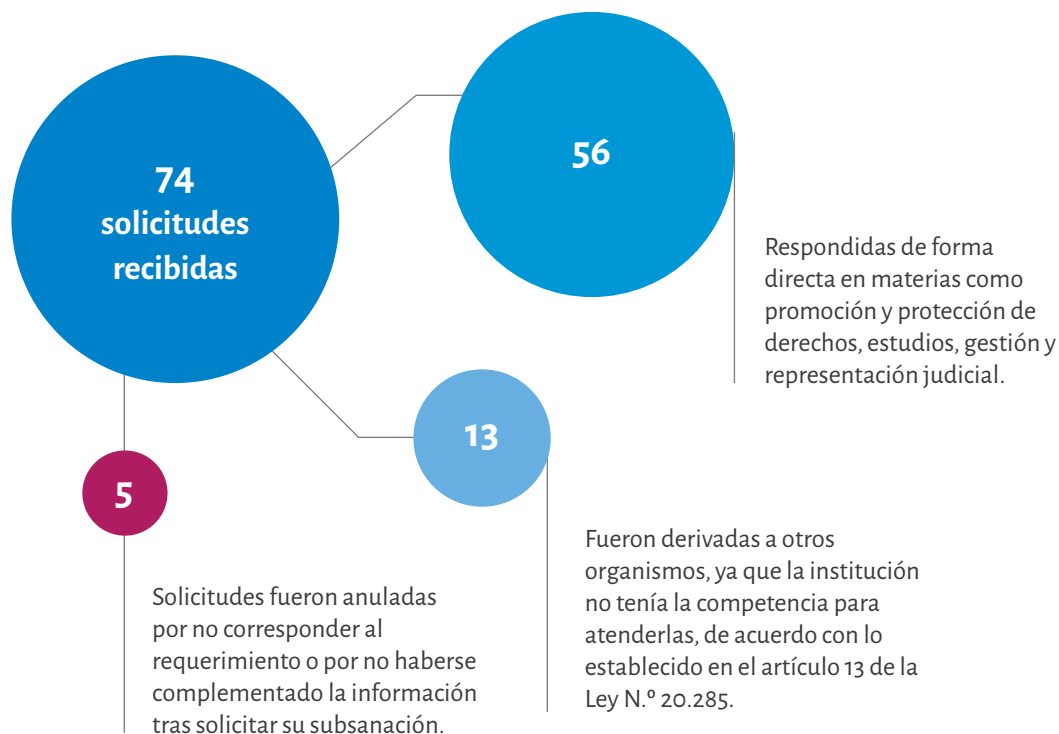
74
solicitudes
recibidas

56

Respondidas de forma directa en materias como promoción y protección de derechos, estudios, gestión y representación judicial.

13

5

Solicitudes fueron anuladas por no corresponder al requerimiento o por no haberse complementado la información tras solicitar su subsanación.

Fueron derivadas a otros organismos, ya que la institución no tenía la competencia para atenderlas, de acuerdo con lo establecido en el artículo 13 de la Ley N.º 20.285.